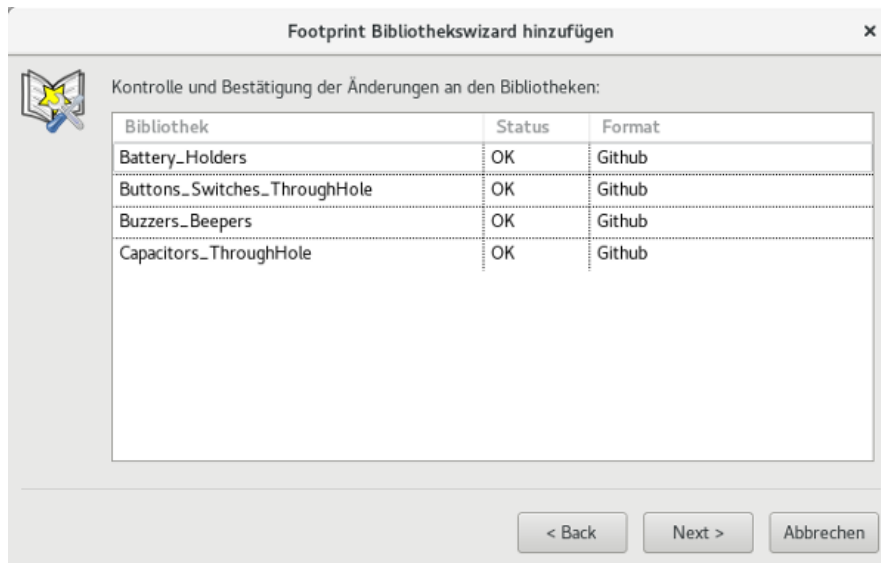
Footprint Bibliothekswizard hinzufügen ×

Kontrolle und Bestätigung der Änderungen an den Bibliotheken:

| Bibliothek | Status | Format |
|---|---|---|
| Battery_Holders | OK | Github |
| Buttons_Switches_ThroughHole | OK | Github |
| Buzzers_Beepers | OK | Github |
| Capacitors_ThroughHole | OK | Github |

< Back Next > Abbrechen